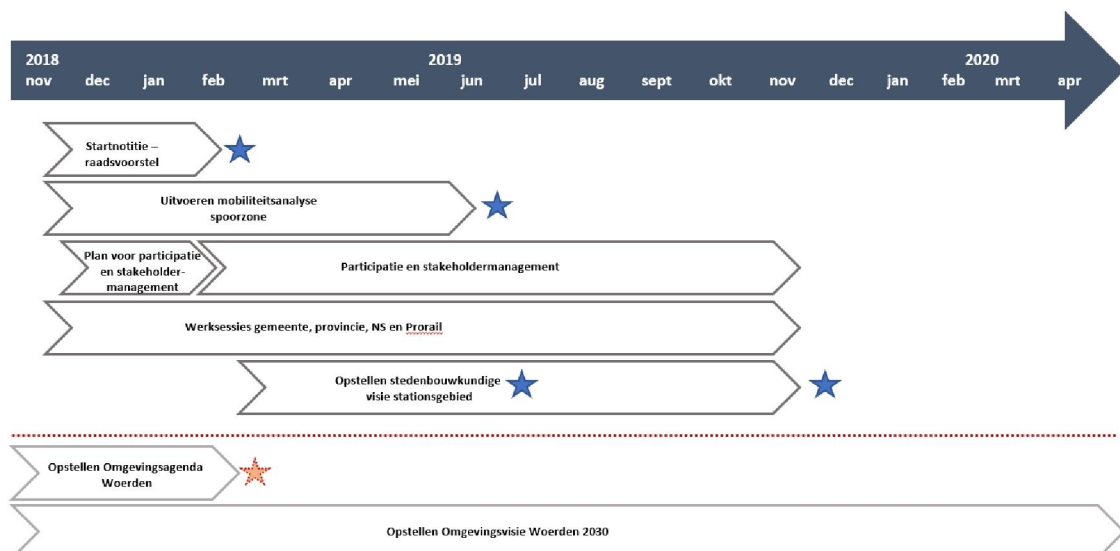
2018 2019 2020

nov dec jan feb mrt apr mei jun jul aug sept okt nov dec jan feb mrt apr

Startnotitie – raadsvoorstel

Uitvoeren mobiliteitsanalyse spoorzone

Plan voor participatie en stakeholdermanagement

Participatie en stakeholdermanagement

Werksessies gemeente, provincie, NS en Prorail

Opstellen stedenbouwkundige visie stationsgebied

Opstellen Omgevingsagenda Woerden

Opstellen Omgevingsvisie Woerden 2030